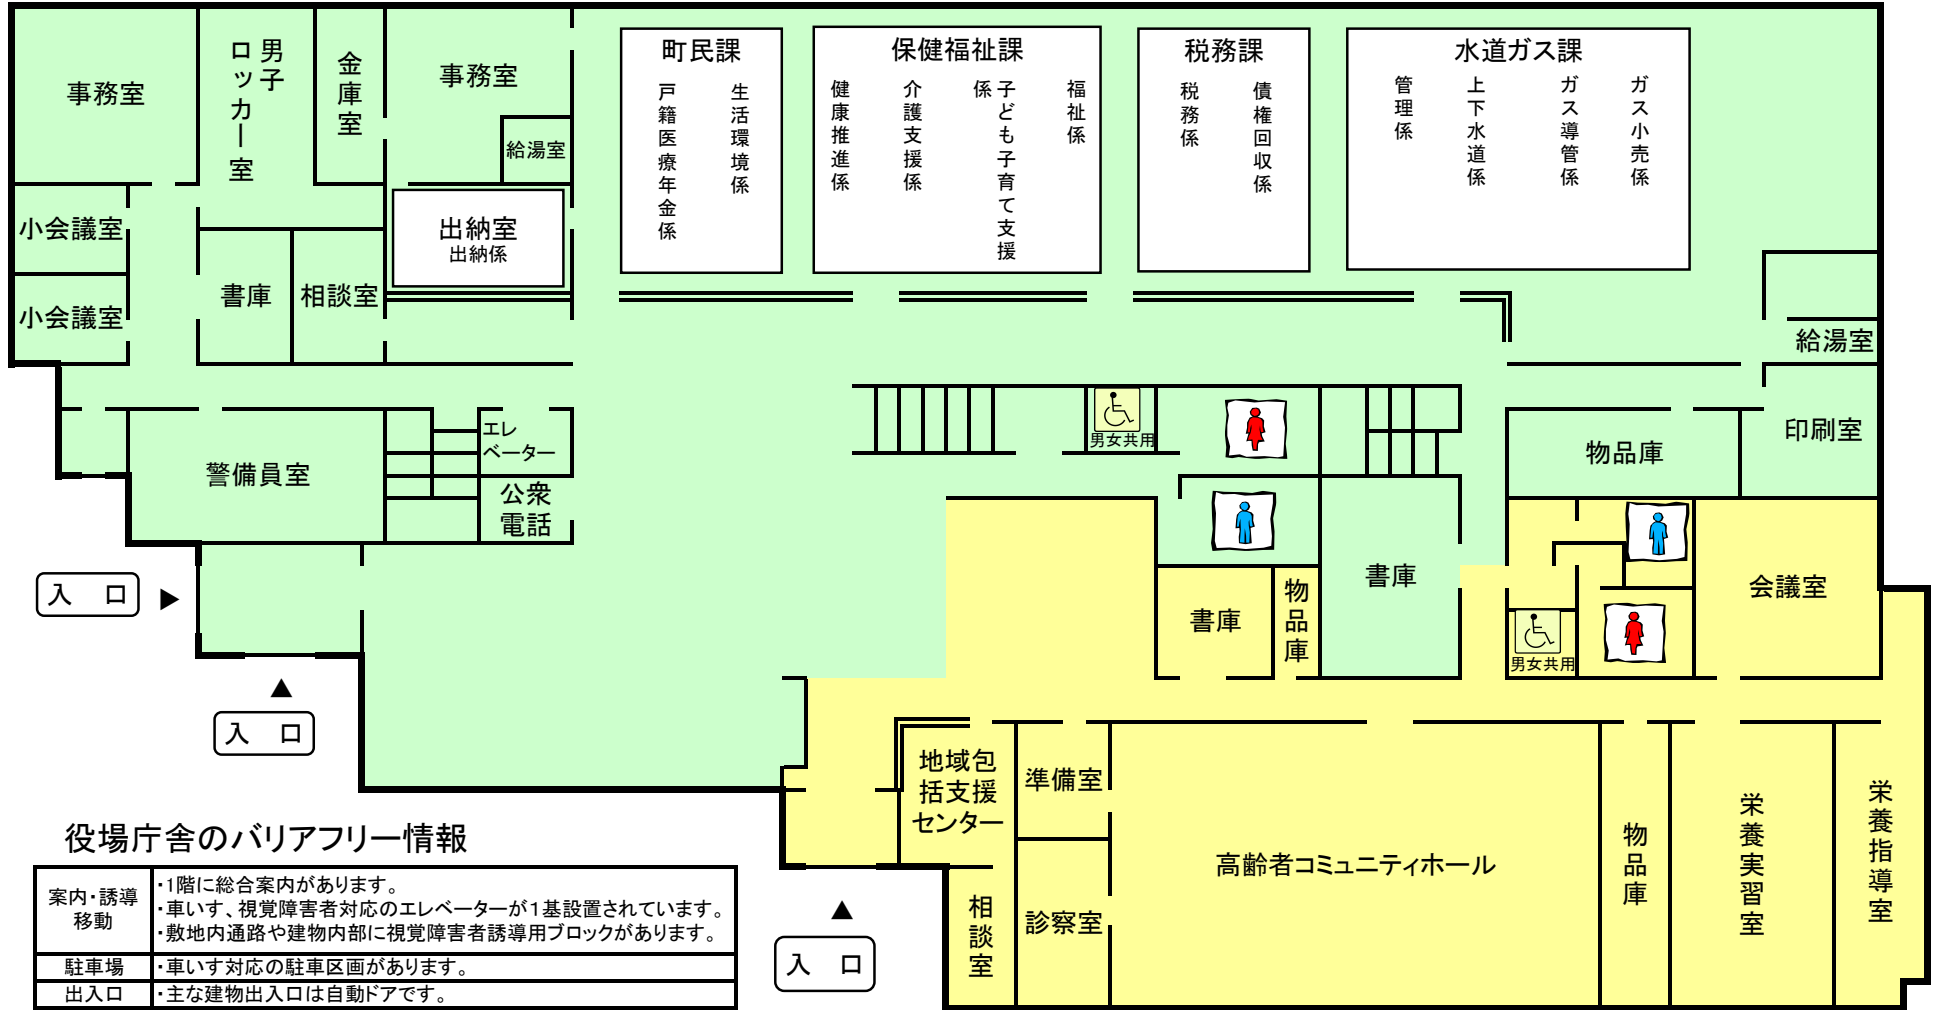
事務室

男子ロッカー室

金庫室

事務室

給湯室

小会議室

小会議室

出納室
出納係

書庫

相談室

町民課
戸籍医療年金係
生活環境係

保健福祉課
健康推進係
介護支援係
子ども子育て支援係
福祉係

税務課
税務係
債権回収係

水道ガス課
管理係
上下水道係
ガス導管係
ガス小売係

給湯室

警備員室

エレベーター

公衆電話

男女共用

物品庫

印刷室

書庫

物品庫

書庫

会議室

男女共用

入　口

入　口

地域包括支援センター

準備室

高齢者コミュニティホール

物品庫

栄養実習室

栄養指導室

相談室

診察室

入　口

役場庁舎のバリアフリー情報

| 案内・誘導移動 | ・1階に総合案内があります。・車いす、視覚障害者対応のエレベーターが1基設置されています。・敷地内通路や建物内部に視覚障害者誘導用ブロックがあります。 |
|---|---|
| 駐車場 | ・車いす対応の駐車区画があります。 |
| 出入口 | ・主な建物出入口は自動ドアです。 |